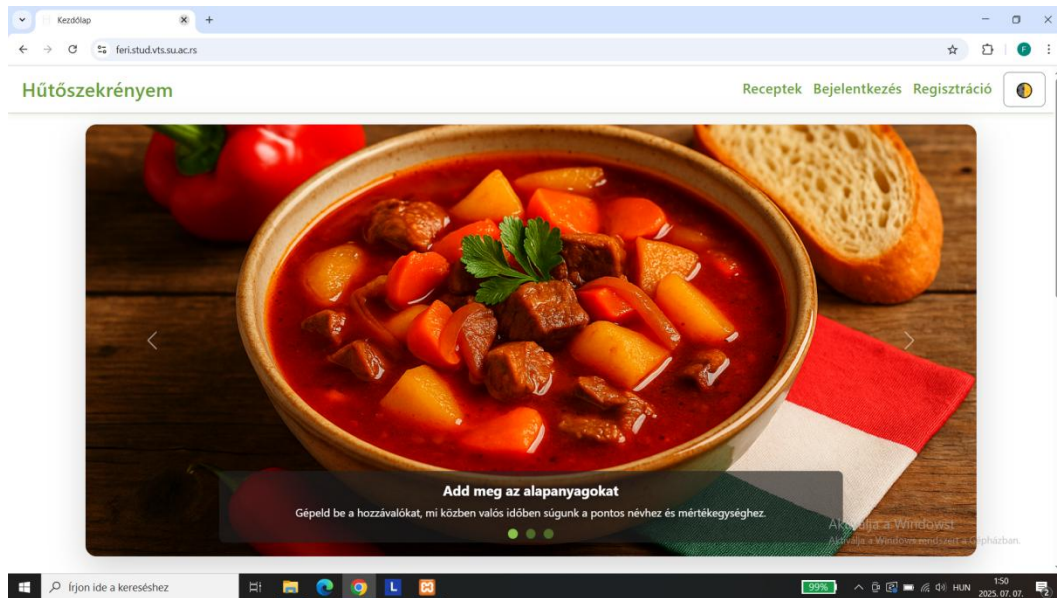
Kezdőlap
feri.stud.vts.su.ac.rs

Hűtőszekrényem

Receptek Bejelentkezés Regisztráció

Add meg az alapanyagokat

Gépeld be a hozzávalókat, mi közben valós időben súgunk a pontos névhez és mértékegységhez.

Aktiválja a Windowst
Aktiválja a Windowst a Gépházban.

Írjon ide a kereséshez

99%
HUN
1:50
2025. 07. 07.